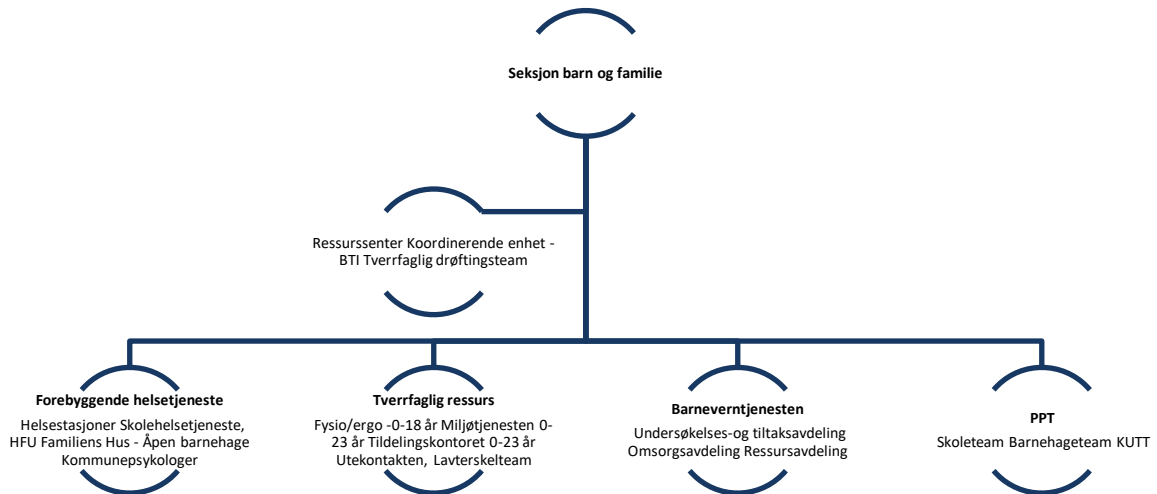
Seksjon barn og familie

Ressurssenter Koordinerende enhet - BTI Tverrfaglig drøftingsteam

Forebyggende helsetjeneste
Helsestasjoner Skolehelsetjeneste, HFU Familiens Hus - Åpen barnehage Kommunepsykologer

Tverrfaglig ressurs
Fysio/ergo -0-18 år Miljøtjenesten 0-23 år Tildelingskontoret 0-23 år Utekontakten, Lavterskelteam

Barneverntjenesten
Undersøkelses-og tiltaksavdeling Omsorgsavdeling Ressursavdeling

PPT
Skoleteam Barnehageteam KUTT